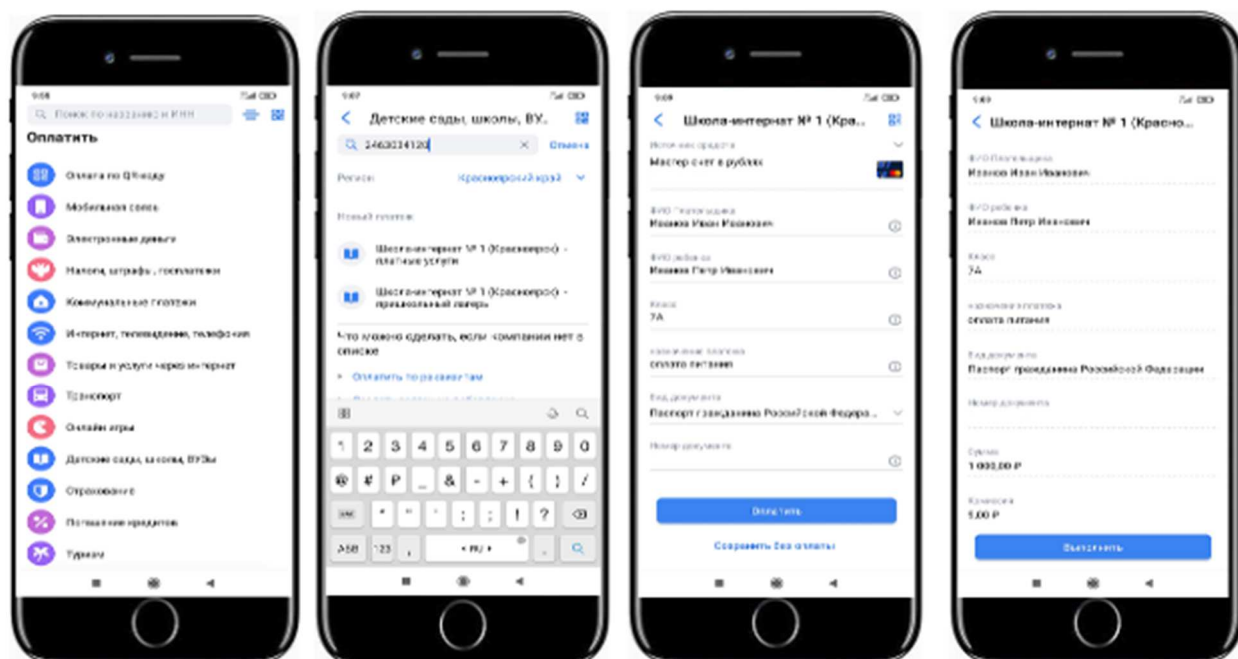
9:08

Поиск по названию и ИНН

Оплатить

Оплата по QR-коду

Мобильная связь

Электронные деньги

Налоги, штрафы, госпошлины

Коммунальные платежи

Интернет, телевидение, телефония

Товары и услуги через интернет

Транспорт

Онлайн игры

Детские сады, школы, ВУЗы

Образование

Погашение кредитов

Туризм

9:07

Детские сады, школы, ВУ..

2463034120

Отмена

Регион

Красноярский край

Новый платеж

Школа-интернат № 1 (Красноярск) - платные услуги

Школа-интернат № 1 (Красноярск) - пришкольный лагерь

Что можно сделать, если компании нет в списке

Оплатить по реквизитам

1 2 3 4 5 6 7 8 9 0

@ # ₽ _ & - + ( ) /

* " ' : ; ! ?

АБВ 123 , RU . 

9:08

Школа-интернат № 1 (Кра..

Источник средств

Мастер счет в рублях

ФИО Плательщика

Иванов Иван Иванович

ФИО ребенка

Иванов Петр Иванович

Класс

7А

Назначение платежа

оплата питания

Вид документа

Паспорт гражданина Российской Федера...

Номер документа

Оплатить

Сохранить без оплаты

9:09

Школа-интернат № 1 (Красно...

ФИО Плательщика

Иванов Иван Иванович

ФИО ребенка

Иванов Петр Иванович

Класс

7А

Назначение платежа

оплата питания

Вид документа

Паспорт гражданина Российской Федерации

Номер документа

Сумма

1 000,00 ₽

Комиссия

5,00 ₽

Выполнить